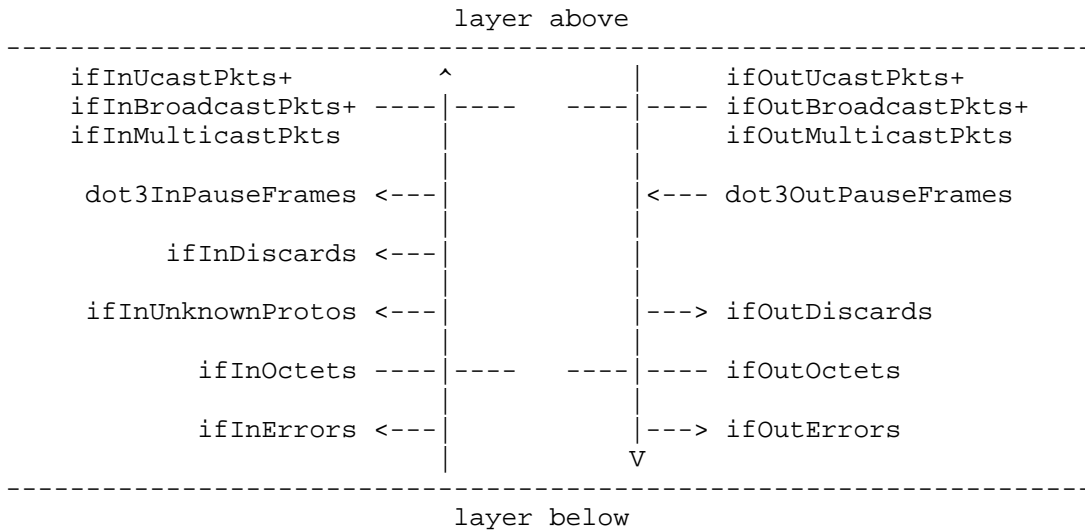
layer above

---

ifInUcastPkts+ ^ | ifOutUcastPkts+
ifInBroadcastPkts+ ----|---- ----|---- ifOutBroadcastPkts+
ifInMulticastPkts | | ifOutMulticastPkts

dot3InPauseFrames <---| |<--- dot3OutPauseFrames

ifInDiscards <---|

ifInUnknownProtos <---| |---> ifOutDiscards

ifInOctets ----|---- ----|---- ifOutOctets

ifInErrors <---| |---> ifOutErrors
V

---

layer below